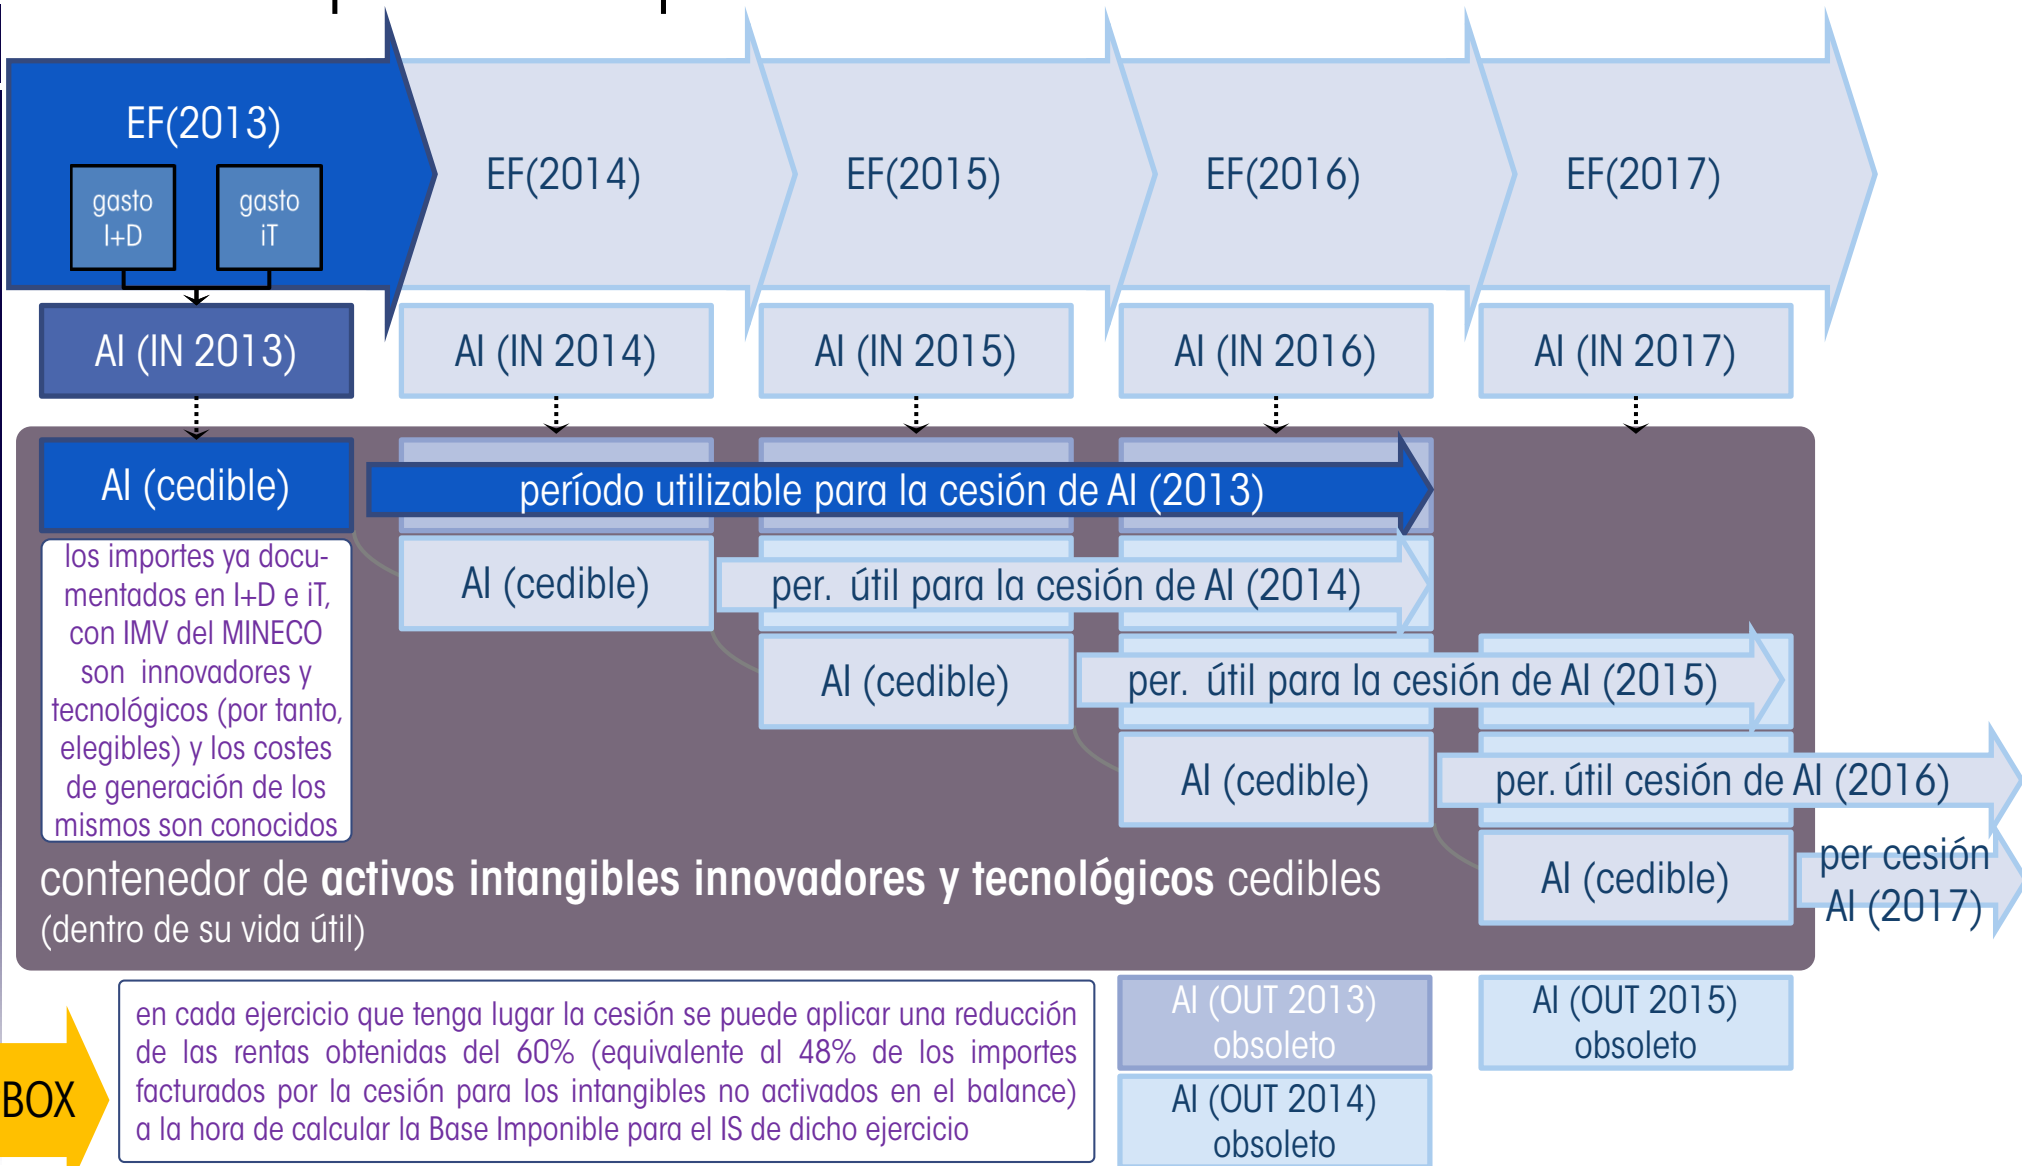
EF(2013)

gasto I+D

gasto iT

EF(2014)

EF(2015)

EF(2016)

EF(2017)

AI (IN 2013)

AI (IN 2014)

AI (IN 2015)

AI (IN 2016)

AI (IN 2017)

AI (cedible)

período utilizable para la cesión de AI (2013)

los importes ya documentados en I+D e iT, con IMV del MINECO son innovadores y tecnológicos (por tanto, elegibles) y los costes de generación de los mismos son conocidos

AI (cedible)

per. útil para la cesión de AI (2014)

AI (cedible)

per. útil para la cesión de AI (2015)

AI (cedible)

per. útil cesión de AI (2016)

AI (cedible)

per cesión AI (2017)

contenedor de **activos intangibles innovadores y tecnológicos** cedibles (dentro de su vida útil)

BOX

en cada ejercicio que tenga lugar la cesión se puede aplicar una reducción de las rentas obtenidas del 60% (equivalente al 48% de los importes facturados por la cesión para los intangibles no activados en el balance) a la hora de calcular la Base Imponible para el IS de dicho ejercicio

AI (OUT 2013) obsoleto

AI (OUT 2015) obsoleto

AI (OUT 2014) obsoleto